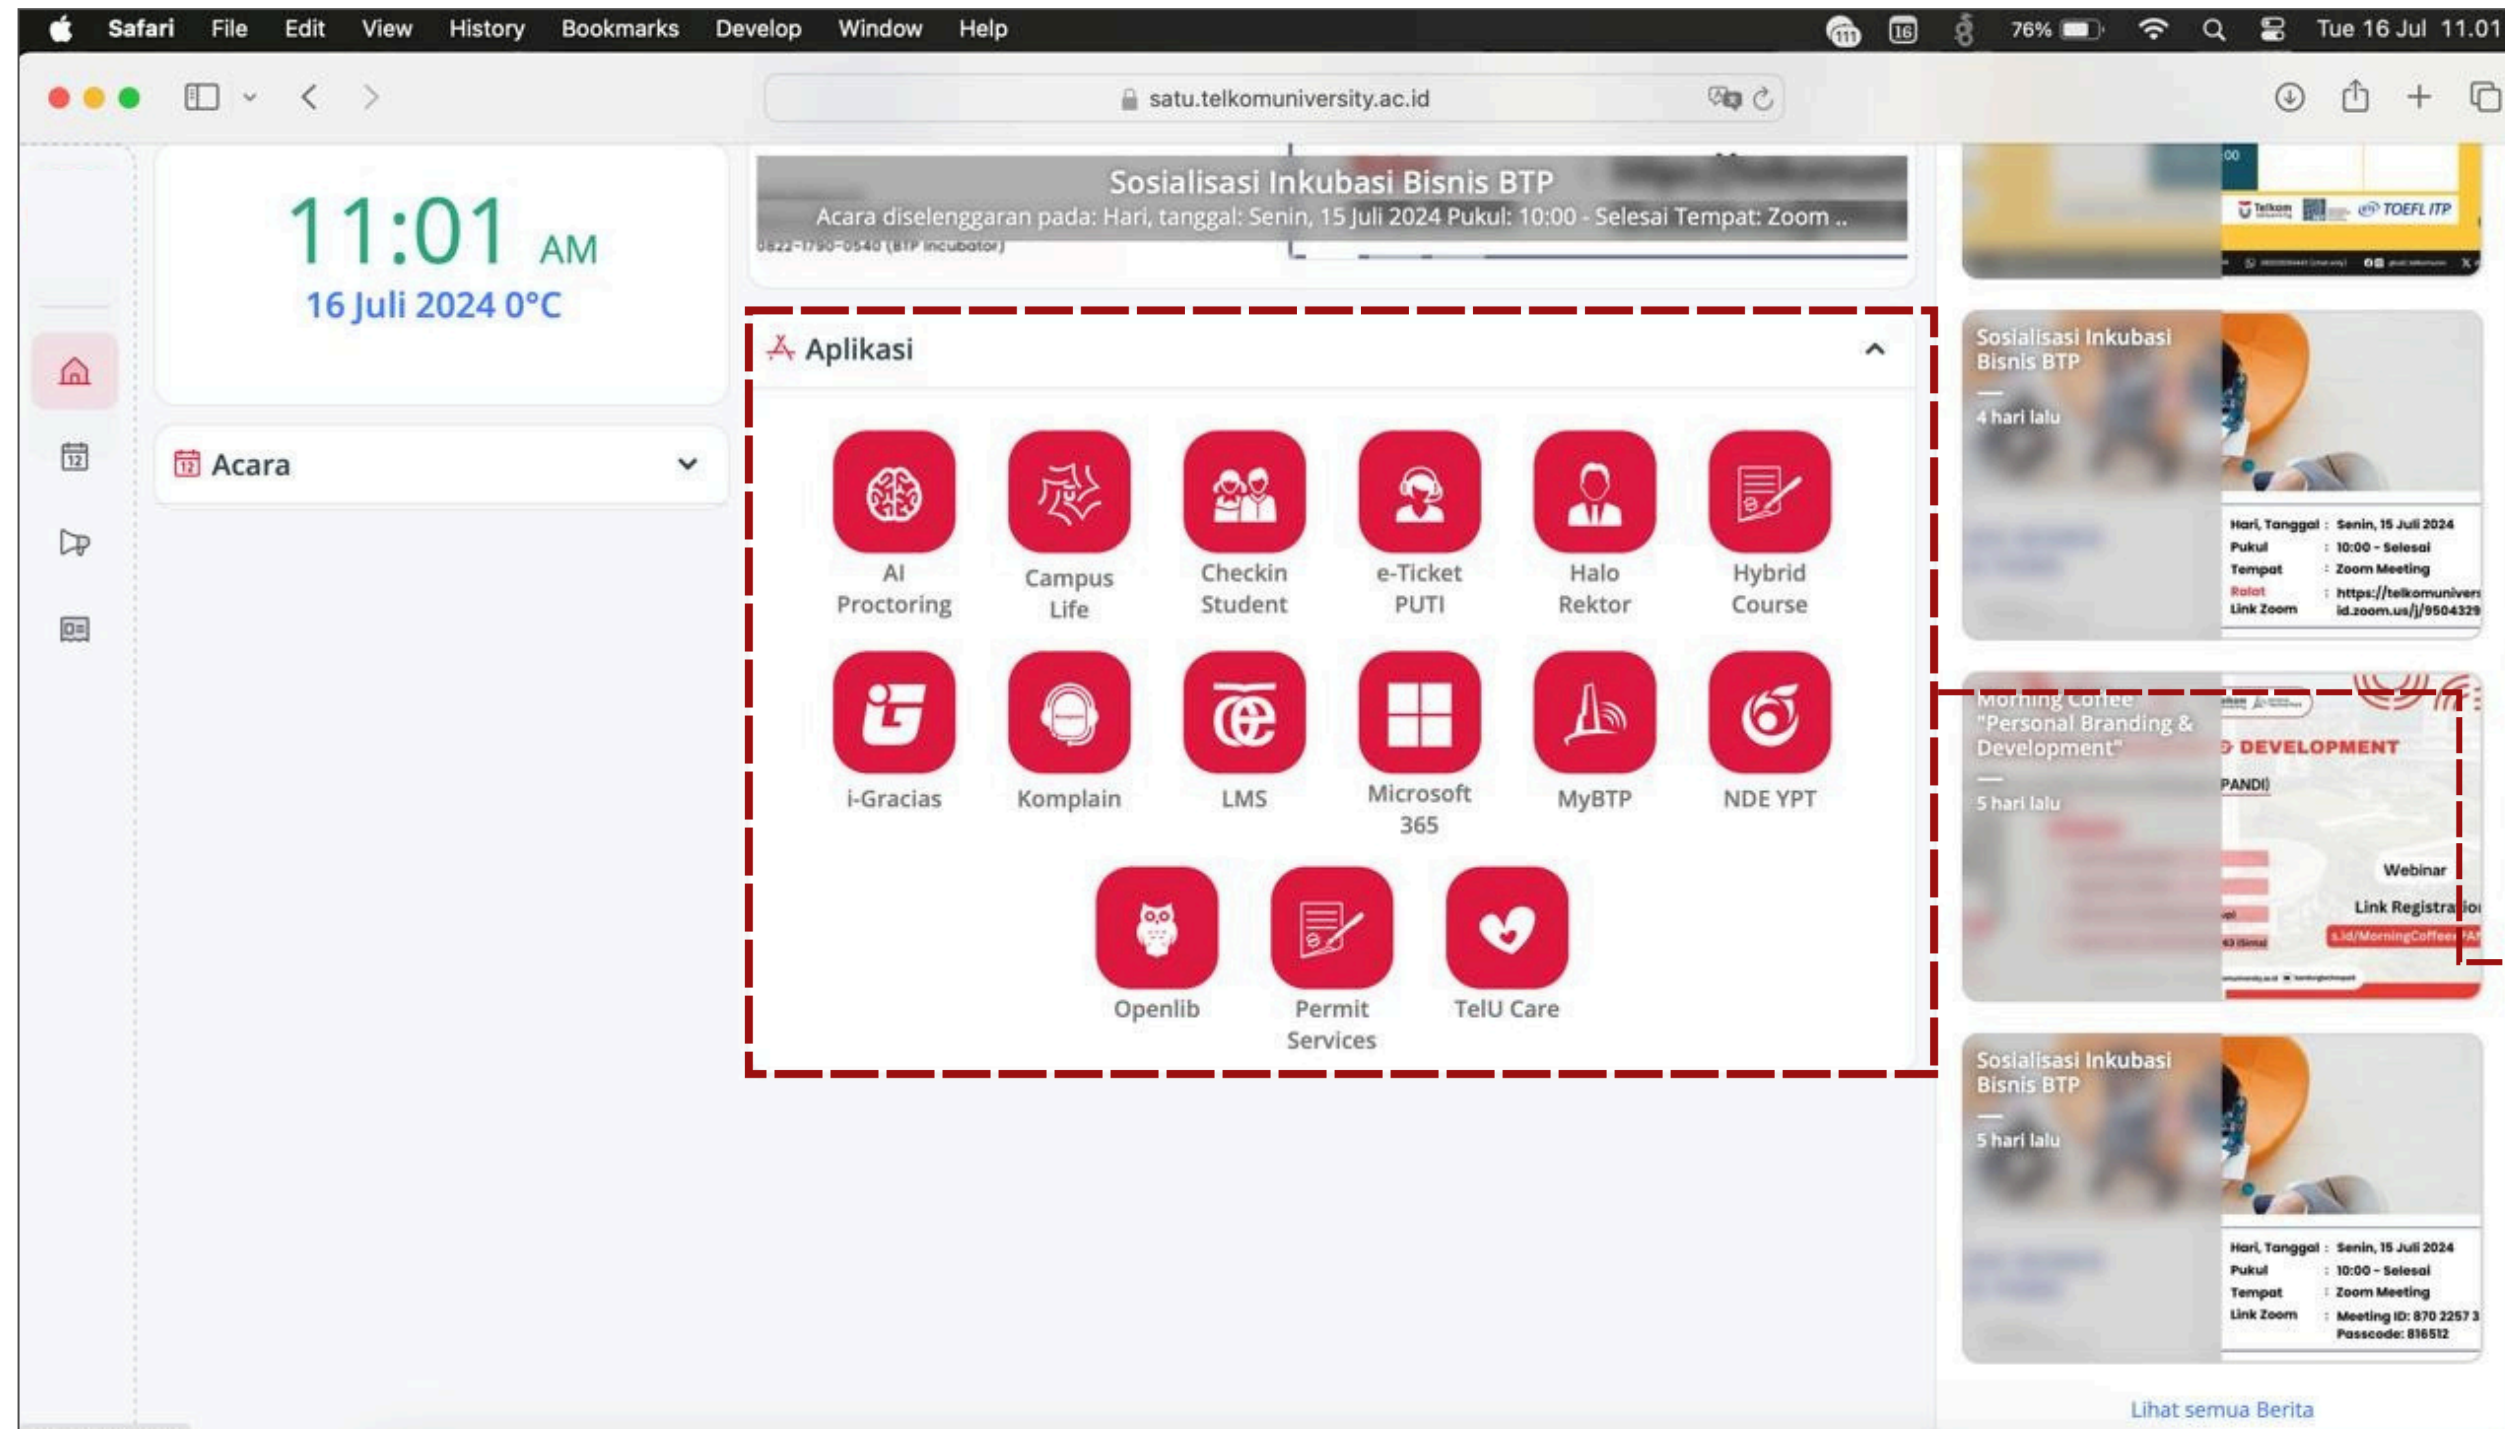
Safari File Edit View History Bookmarks Develop Window Help 76% Tue 16 Jul 11.01

satu.telkomuniversity.ac.id

11:01 AM
16 Juli 2024 0°C

Acara

Sosialisasi Inkubasi Bisnis BTP
Acara diselenggaran pada: Hari, tanggal: Senin, 15 Juli 2024 Pukul: 10:00 - Selesai Tempat: Zoom ..
0822-1790-0540 (BTP Incubator)

Aplikasi

AI Proctoring
Campus Life
Checkin Student
e-Ticket PUTI
Halo Rektor
Hybrid Course
i-Gracias
Komplain
LMS
Microsoft 365
MyBTP
NDE YPT
Openlib
Permit Services
TelU Care

TOEFL ITP

Sosialisasi Inkubasi Bisnis BTP
4 hari lalu
Hari, Tanggal : Senin, 15 Juli 2024
Pukul : 10:00 - Selesai
Tempat : Zoom Meeting
Rolat Link Zoom : https://telkomunivers id.zoom.us/j/9504329

Morning Coffee "Personal Branding & Development"
5 hari lalu
DEVELOPMENT
PANDI)
Webinar
Link Registration
s.id/MorningCoffee

Sosialisasi Inkubasi Bisnis BTP
5 hari lalu
Hari, Tanggal : Senin, 15 Juli 2024
Pukul : 10:00 - Selesai
Tempat : Zoom Meeting
Link Zoom : Meeting ID: 870 2257 3
Passcode: 816512

Lihat semua Berita